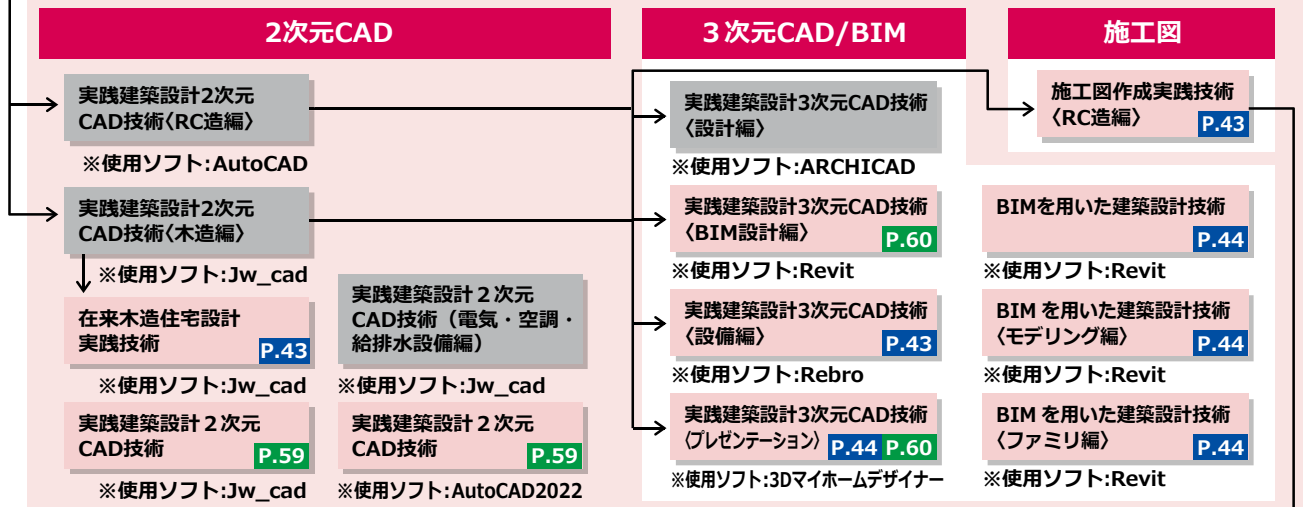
2次元CAD

実践建築設計2次元CAD技術〈RC造編〉
※使用ソフト:AutoCAD

実践建築設計2次元CAD技術〈木造編〉
※使用ソフト:Jw_cad

在来木造住宅設計実践技術 P.43
※使用ソフト:Jw_cad

実践建築設計２次元CAD技術（電気・空調・給排水設備編）
※使用ソフト:Jw_cad

実践建築設計２次元CAD技術 P.59
※使用ソフト:Jw_cad

実践建築設計２次元CAD技術 P.59
※使用ソフト:AutoCAD2022

３次元CAD/BIM

実践建築設計3次元CAD技術〈設計編〉
※使用ソフト:ARCHICAD

実践建築設計3次元CAD技術〈BIM設計編〉 P.60
※使用ソフト:Revit

実践建築設計3次元CAD技術〈設備編〉 P.43
※使用ソフト:Rebro

実践建築設計3次元CAD技術〈プレゼンテーション〉 P.44 P.60
※使用ソフト:3Dマイホームデザイナー

施工図

施工図作成実践技術〈RC造編〉 P.43

BIMを用いた建築設計技術 P.44
※使用ソフト:Revit

BIM を用いた建築設計技術〈モデリング編〉 P.44
※使用ソフト:Revit

BIM を用いた建築設計技術〈ファミリ編〉 P.44
※使用ソフト:Revit